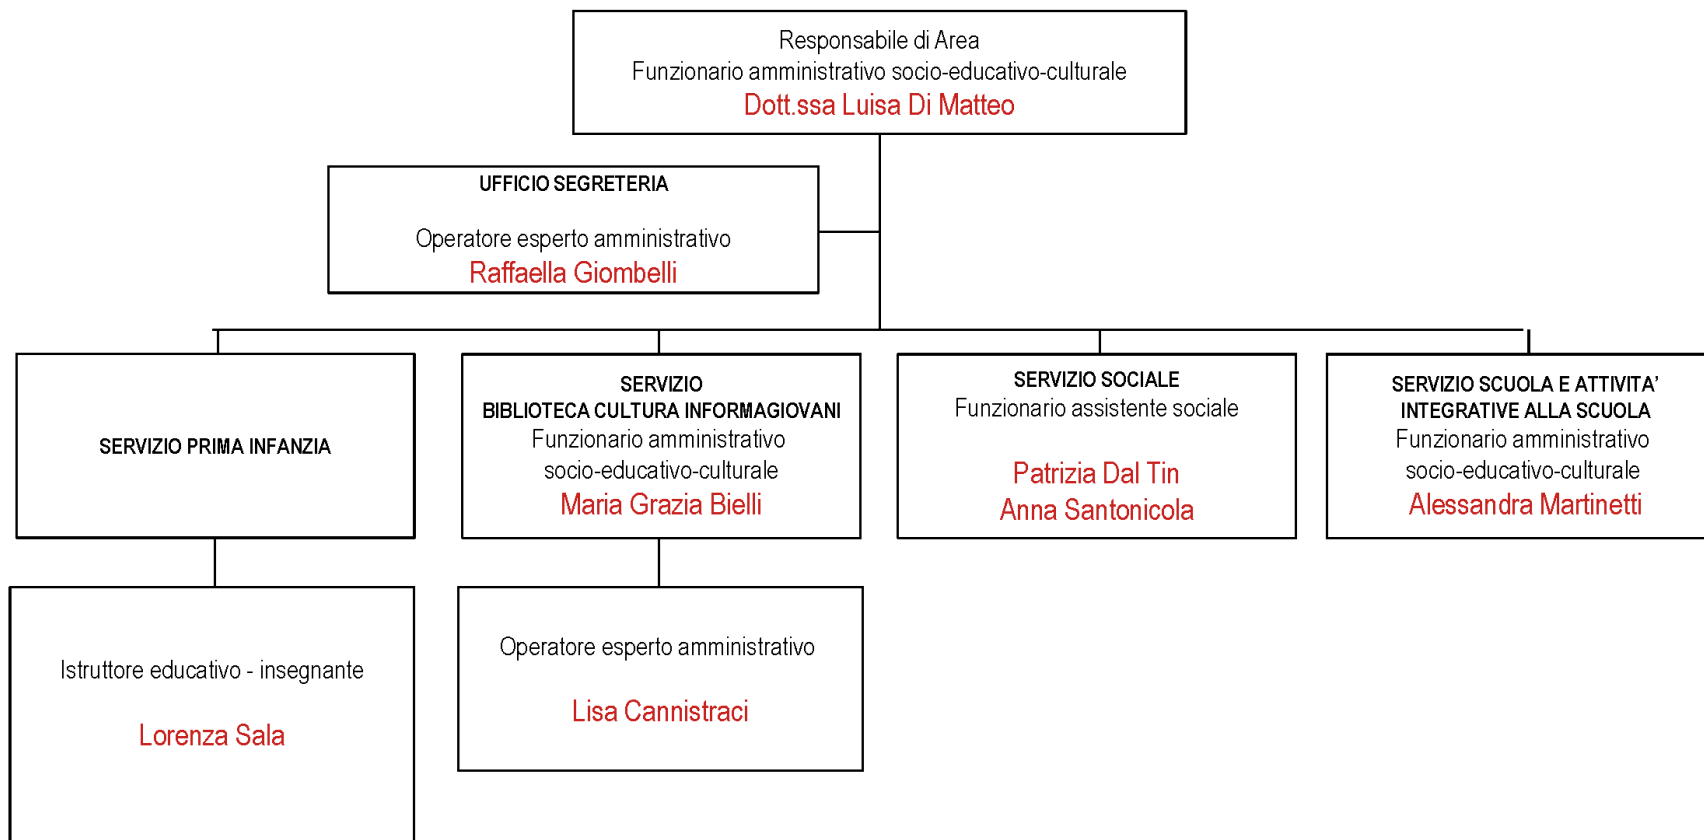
Responsabile di Area
Funzionario amministrativo socio-educativo-culturale
Dott.ssa Luisa Di Matteo

UFFICIO SEGRETERIA

Operatore esperto amministrativo
Raffaella Giombelli

SERVIZIO PRIMA INFANZIA

SERVIZIO
BIBLIOTECA CULTURA INFORMAGIOVANI
Funzionario amministrativo
socio-educativo-culturale
Maria Grazia Bielli

SERVIZIO SOCIALE
Funzionario assistente sociale

Patrizia Dal Tin
Anna Santonicola

SERVIZIO SCUOLA E ATTIVITA'
INTEGRATIVE ALLA SCUOLA
Funzionario amministrativo
socio-educativo-culturale
Alessandra Martinetti

Istruttore educativo - insegnante

Lorenza Sala

Operatore esperto amministrativo

Lisa Cannistraci